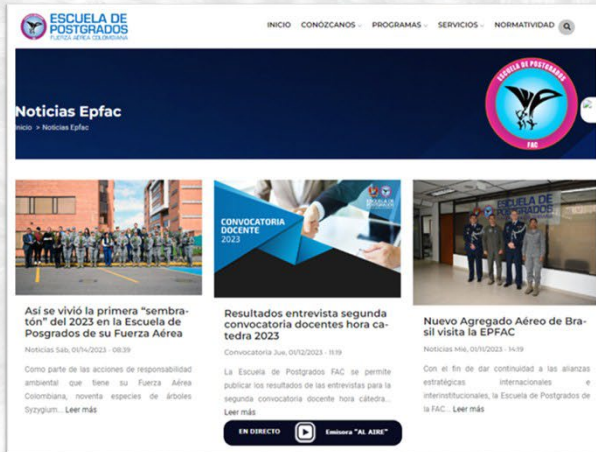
ESCUELA DE POSTGRADOS
FUERZA AÉREA COLOMBIANA

INICIO CONÓZCANOS PROGRAMAS SERVICIOS NORMATIVIDAD

Noticias Epfac
Inicio > Noticias Epfac

ESCUELA DE POSTGRADOS
FAC

Así se vivió la primera "sembratón" del 2023 en la Escuela de Posgrados de su Fuerza Aérea

Noticias Sáb, 01/14/2023 - 08:39

Como parte de las acciones de responsabilidad ambiental que tiene su Fuerza Aérea Colombiana, nueve especies de árboles Syzygium... Leer más

CONVOCATORIA DOCENTE 2023

ESCUELA DE POSTGRADOS

Resultados entrevista segunda convocatoria docentes hora catedra 2023

Convocatoria Jue, 01/12/2023 - 11:19

La Escuela de Postgrados FAC se permite publicar los resultados de las entrevistas para la segunda convocatoria docente hora cátedra... Leer más

ESCUELA DE POSTGRADOS

Nuevo Agregado Aéreo de Brasil visita la EPFAC

Noticias Mie, 01/11/2023 - 14:19

Con el fin de dar continuidad a las alianzas estratégicas internacionales e interinstitucionales, la Escuela de Postgrados de la FAC... Leer más

EN DIRECTO Emisora "AL AIRE"